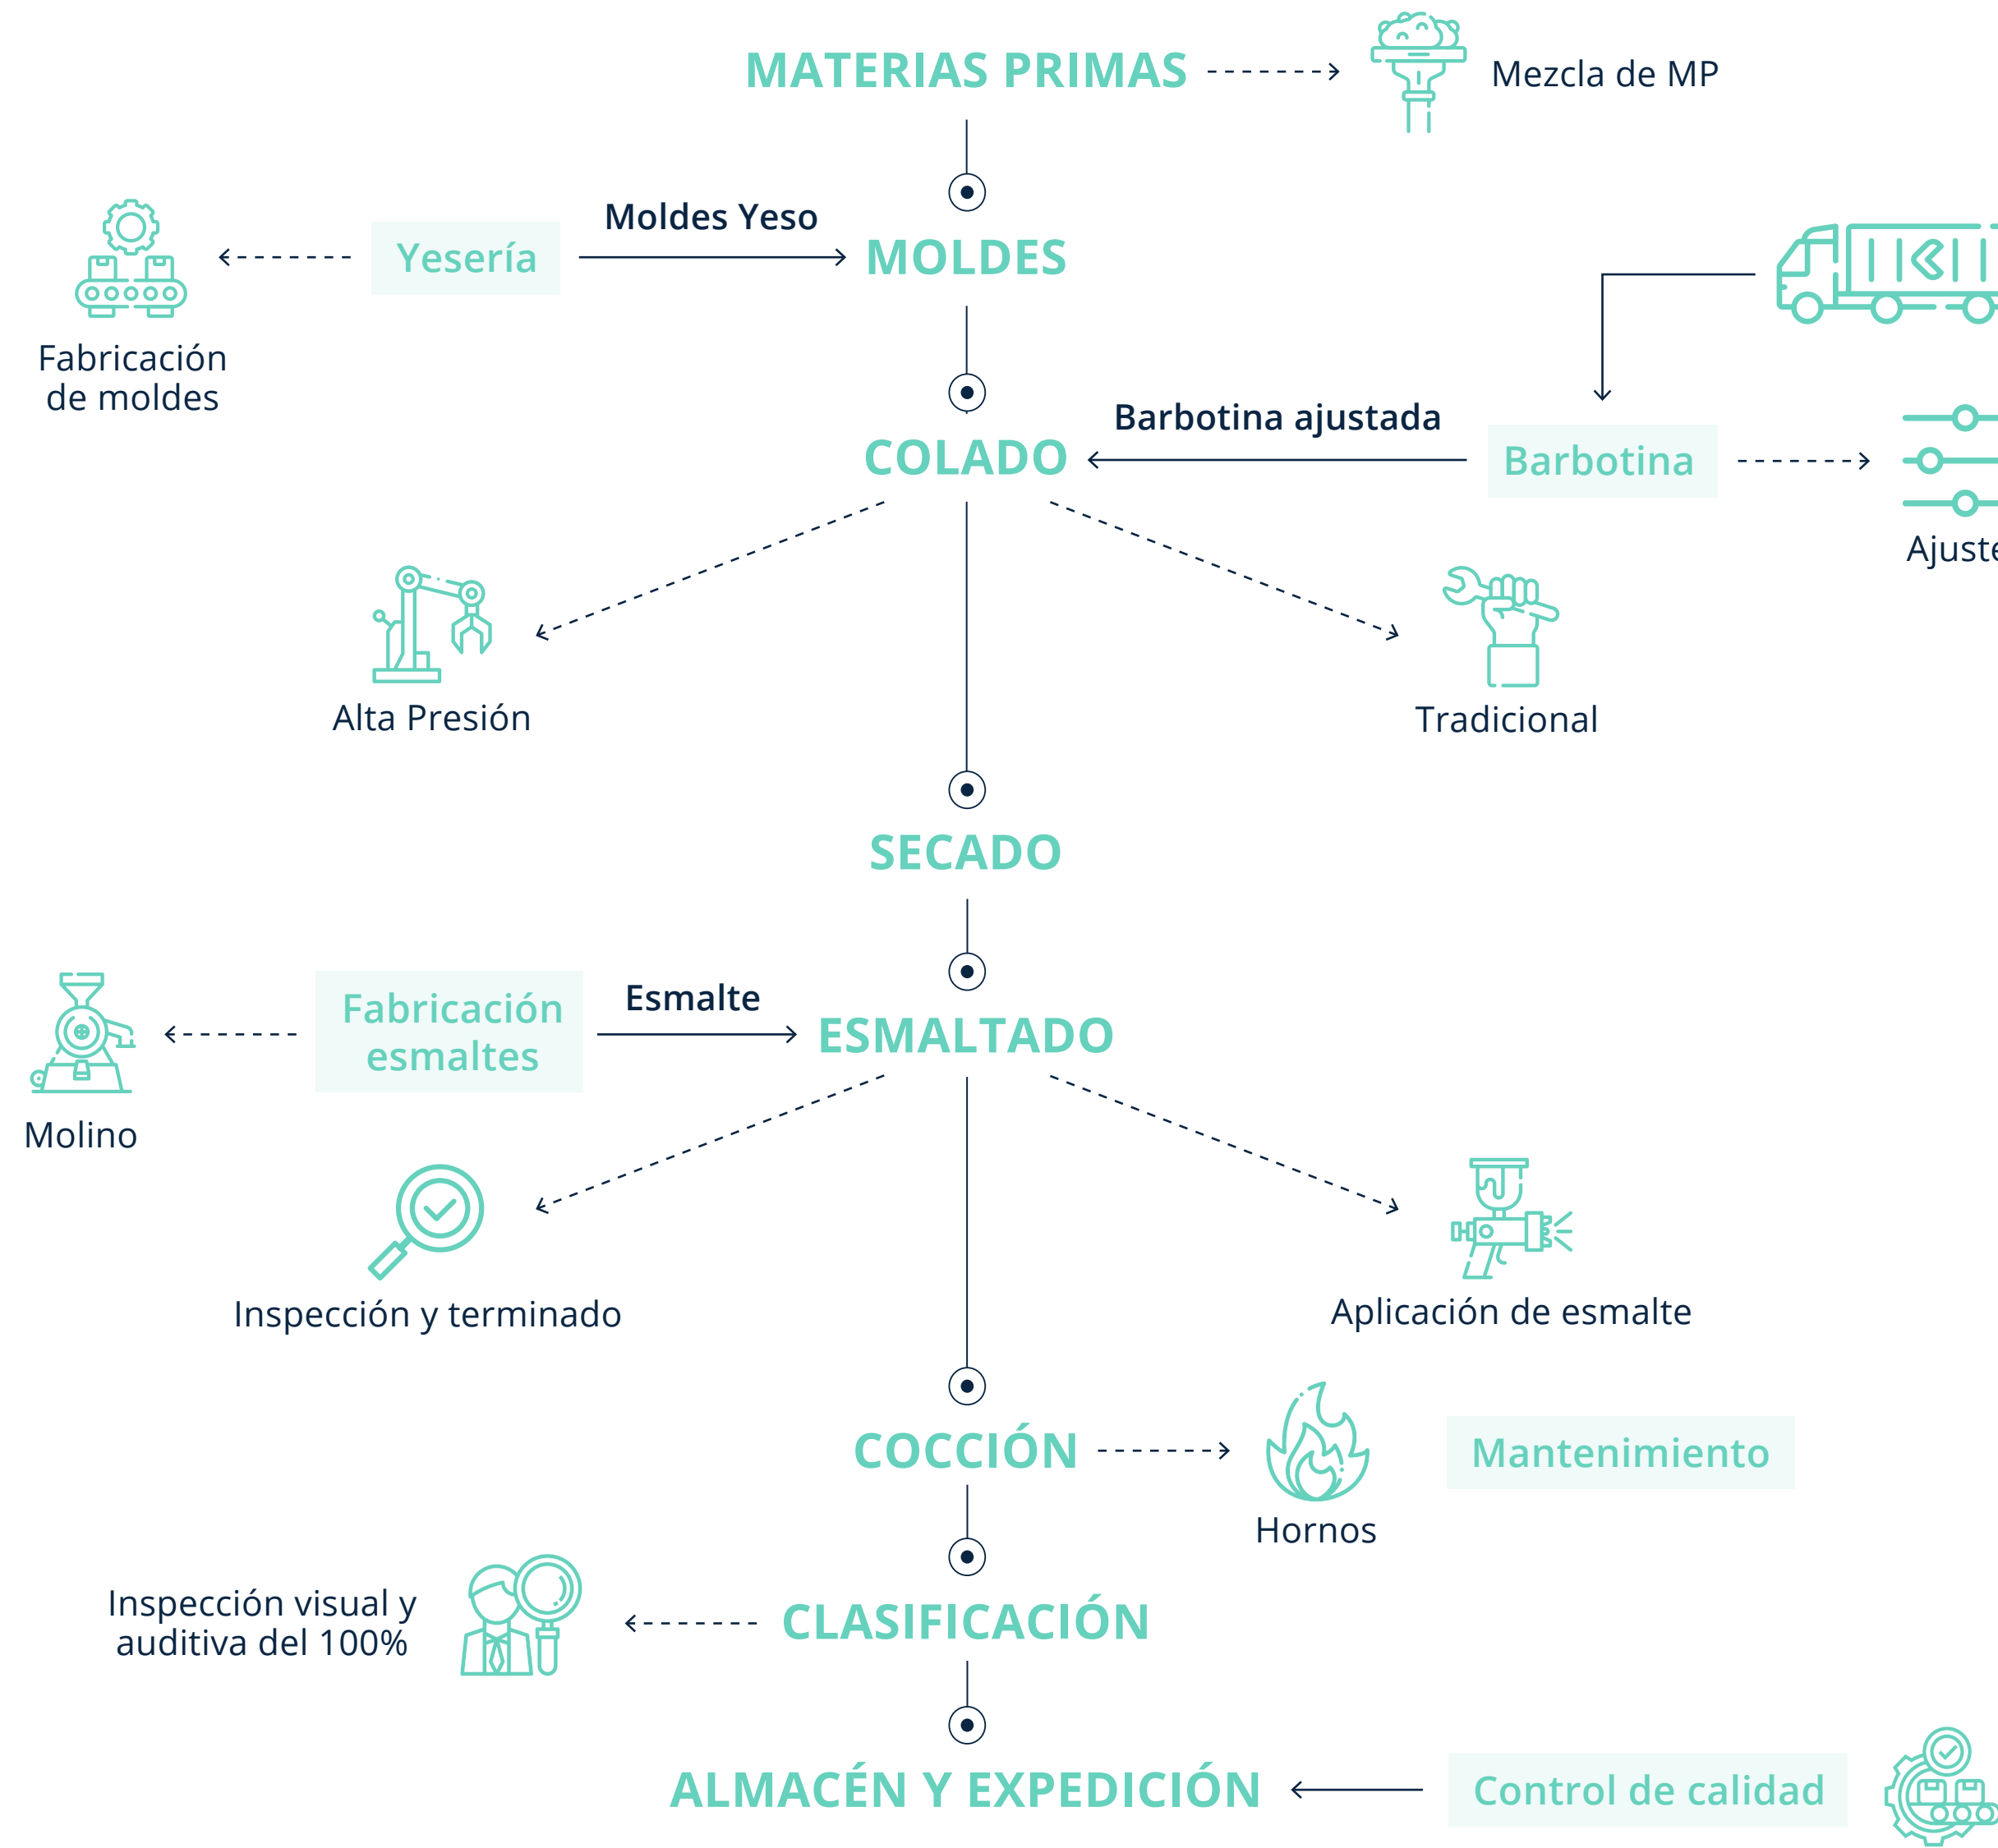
MATERIAS PRIMAS

Mezcla de MP

Fabricación de moldes

Yesería

Moldes Yeso

MOLDES

COLADO

Barbotina ajustada

Barbotina

Ajuste

Alta Presión

Tradicional

SECADO

Molino

Fabricación esmaltes

Esmalte

ESMALTADO

Inspección y terminado

Aplicación de esmalte

COCCIÓN

Hornos

Mantenimiento

Inspección visual y auditiva del 100%

CLASIFICACIÓN

ALMACÉN Y EXPEDICIÓN

Control de calidad